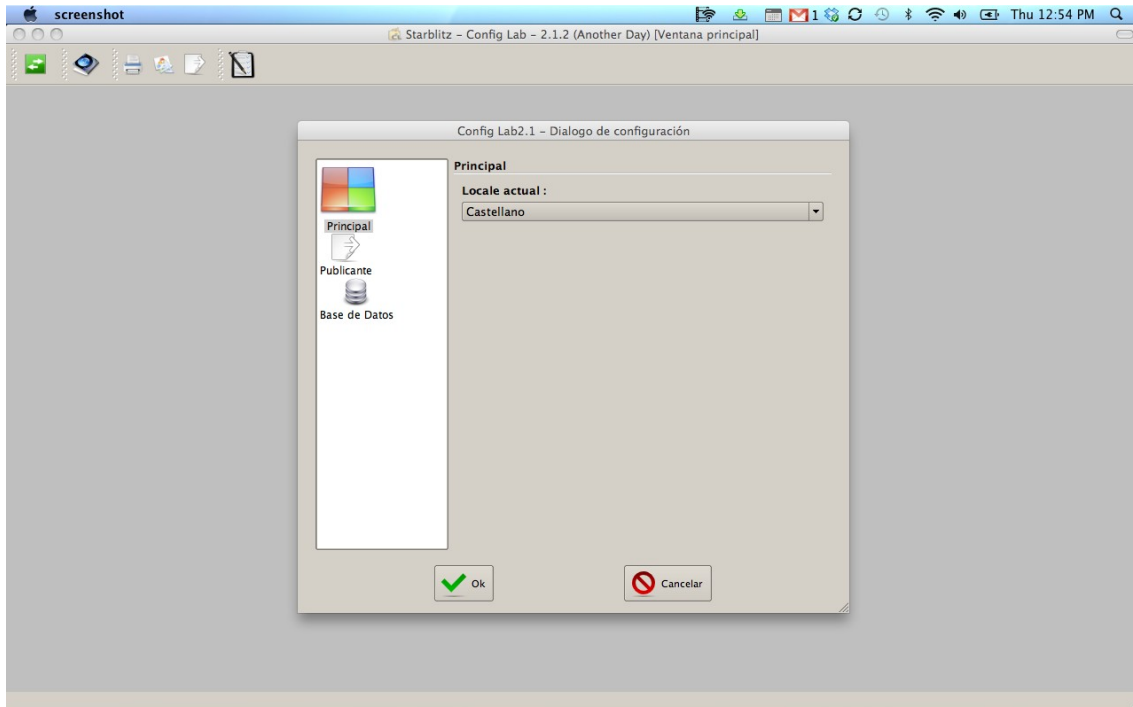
screenshot

1 Thu 12:54 PM

Starblitz - Config Lab - 2.1.2 (Another Day) [Ventana principal]

Config Lab2.1 - Dialogo de configuración

Principal

Publicante

Base de Datos

Principal

Locale actual :

Castellano

Ok

Cancelar